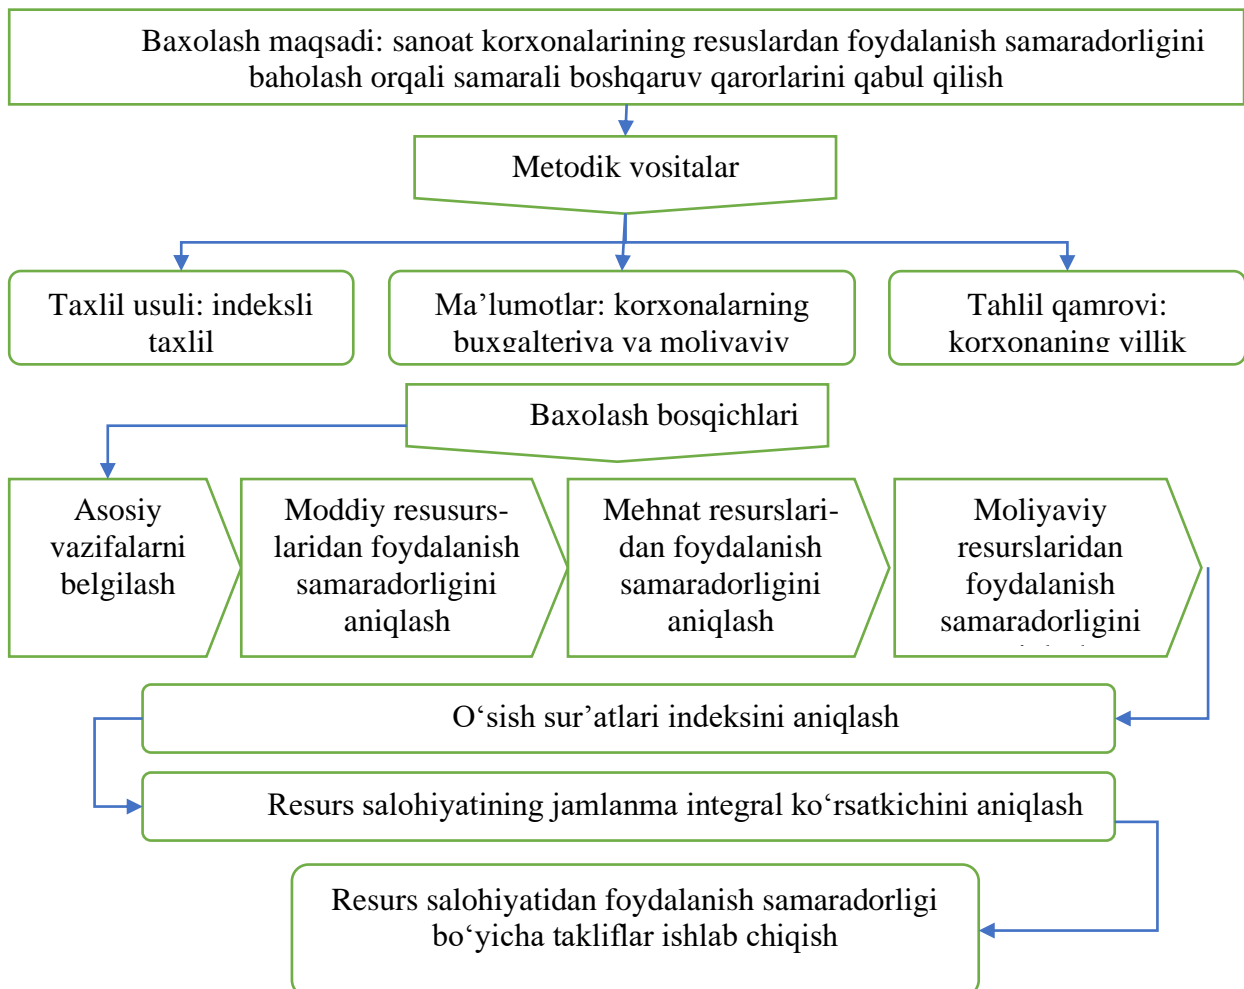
Baxolash maqsadi: sanoat korxonalarining resuslardan foydalanish samaradorligini baholash orqali samarali boshqaruv qarorlarini qabul qilish

Metodik vositalar

Taxlil usuli: indeksli taxlil

Ma’lumotlar: korxonalarning buxgalteriya va moliyaviy

Tahlil qamrovi: korxonaning yillik

Baxolash bosqichlari

Asosiy vazifalarni belgilash

Moddiy resusurslaridan foydalanish samaradorligini aniqlash

Mehnat resurslaridan foydalanish samaradorligini aniqlash

Moliyaviy resurslaridan foydalanish samaradorligini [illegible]

O‘sish sur’atlari indeksini aniqlash

Resurs salohiyatining jamlanma integral ko‘rsatkichini aniqlash

Resurs salohiyatidan foydalanish samaradorligi bo‘yicha takliflar ishlab chiqish